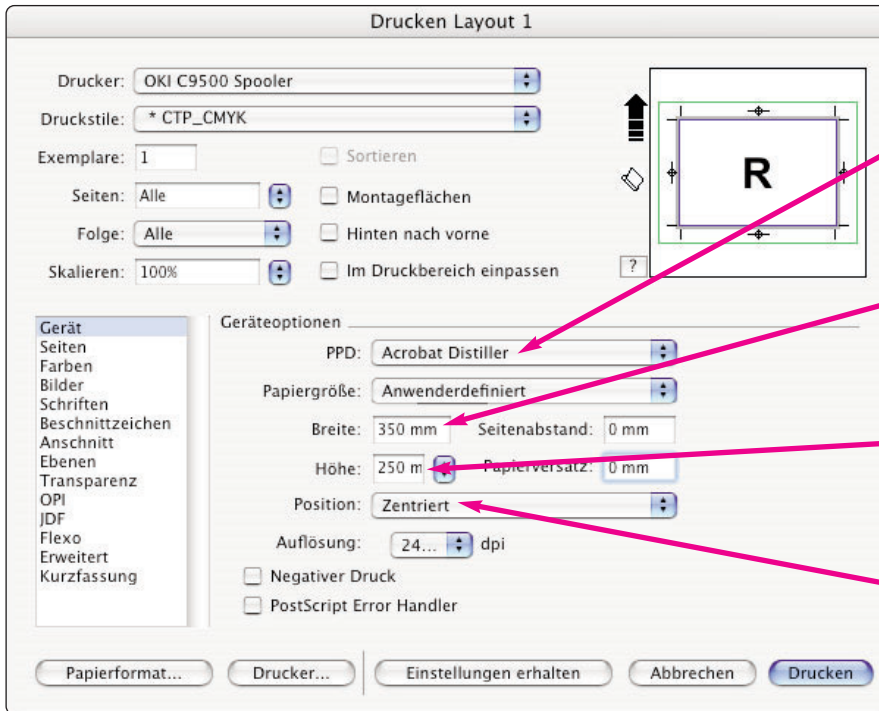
Drucken Layout 1

Drucker: OKI C9500 Spooler

Druckstile: * CTP_CMYK

Exemplare: 1

Sortieren

Seiten: Alle

Montageflächen

Folge: Alle

Hinten nach vorne

Skalieren: 100%

Im Druckbereich einpassen

R

?

Gerät
Seiten
Farben
Bilder
Schriften
Beschnittzeichen
Anschnitt
Ebenen
Transparenz
OPI
JDF
Flexo
Erweitert
Kurzfassung

Geräteoptionen

PPD: Acrobat Distiller

Papiergröße: Anwenderdefiniert

Breite: 350 mm

Seitenabstand: 0 mm

Höhe: 250 m

Papierversatz: 0 mm

Position: Zentriert

Auflösung: 24... dpi

Negativer Druck

PostScript Error Handler

Papierformat...

Drucker...

Einstellungen erhalten

Abbrechen

Drucken